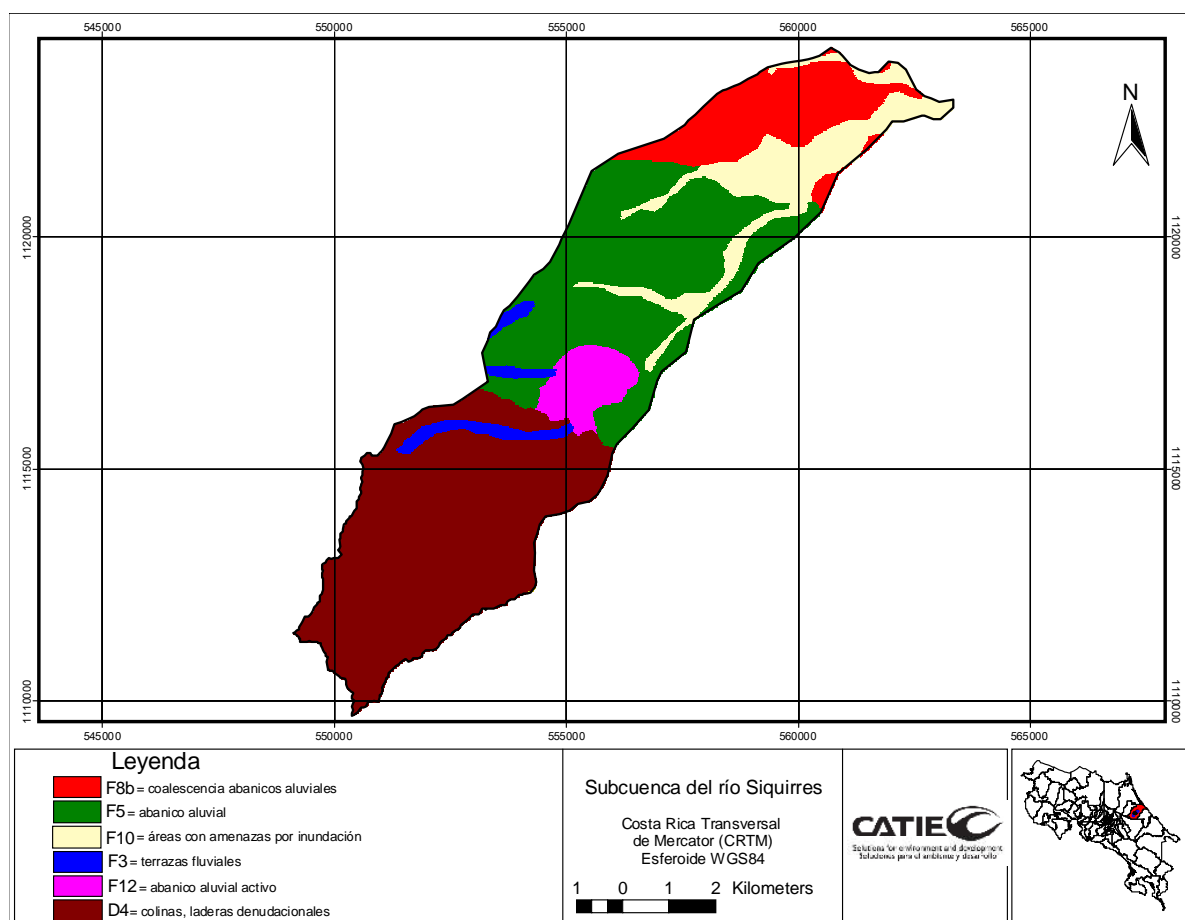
545000 550000 555000 560000 565000

N

1120000
1115000
1110000

1120000
1115000
1110000

545000 550000 555000 560000 565000

Leyenda

F8b = coalescencia abanicos aluviales
F5 = abanico aluvial
F10 = áreas con amenazas por inundación
F3 = terrazas fluviales
F12 = abanico aluvial activo
D4 = colinas, laderas denudacionales

Subcuenca del río Siquirres

Costa Rica Transversal de Mercator (CRTM) Esferoide WGS84

1 0 1 2 Kilometers

CATIE
Solutions for environment and development
Soluciones para el ambiente y desarrollo